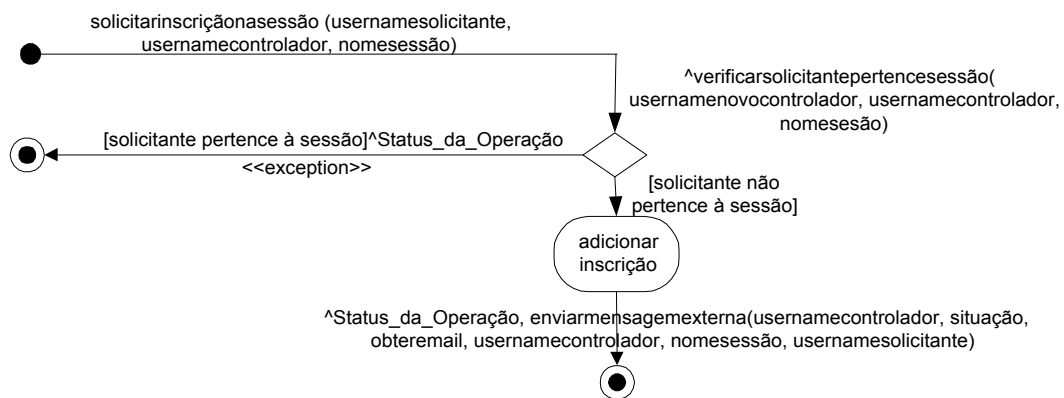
solicitarinscriçãonasessão (usernamesolicitante, usernamecontrolador, nomesessão)

^verificarsolicitantepertencesessão( usernamenovocontrolador, usernamecontrolador, nomesesão)

[solicitante pertence à sessão]^Status_da_Operação

<<exception>>

[solicitante não pertence à sessão]

adicionar inscrição

^Status_da_Operação, enviarmensagemexterna(usernamecontrolador, situação, obteremail, usernamecontrolador, nomesessão, usernamesolicitante)